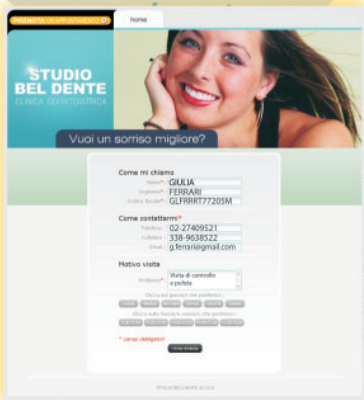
PRENOTA UN APPUNTAMENTO

home

STUDIO BEL DENTE

CLINICA ODONTOIATRICA

Vuoi un sorriso migliore?

Come mi chiamo

Nome* GIULIA

Cognome* FERRARI

Codice fiscale* GLFRRRT77205M

Come contattarmi*

Telefono 02-27409521

Cellulare 338-9638522

Email g.ferrari@gmail.com

Motivo visita

Problema* Visita di controllo e pulizia

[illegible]

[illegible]

* campi obbligatori

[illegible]

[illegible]